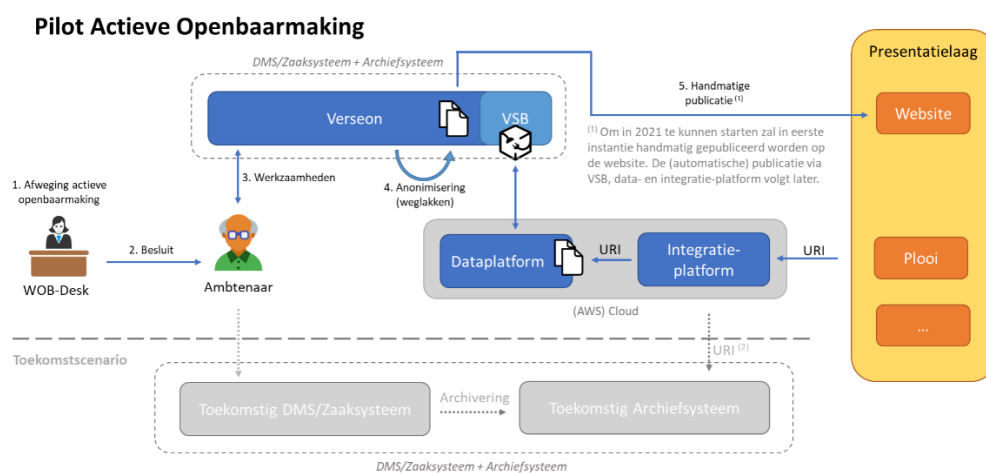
Pilot Actieve Openbaarmaking

DMS/Zaaksysteem + Archiefsysteem

Verseon

VSB

5. Handmatige publicatie $^{(1)}$

Presentatielaag

Website

$^{(1)}$ Om in 2021 te kunnen starten zal in eerste instantie handmatig gepubliceerd worden op de website. De (automatische) publicatie via VSB, data- en integratie-platform volgt later.

3. Werkzaamheden

4. Anonimisering (weglakken)

1. Afweging actieve openbaarmaking

2. Besluit

WOB-Desk

Ambtenaar

Dataplatform

URI

Integratieplatform

URI

Plooi

(AWS) Cloud

...

Toekomstscenario

URI $^{(2)}$

Toekomstig DMS/Zaaksysteem

Archivering

Toekomstig Archiefsysteem

DMS/Zaaksysteem + Archiefsysteem